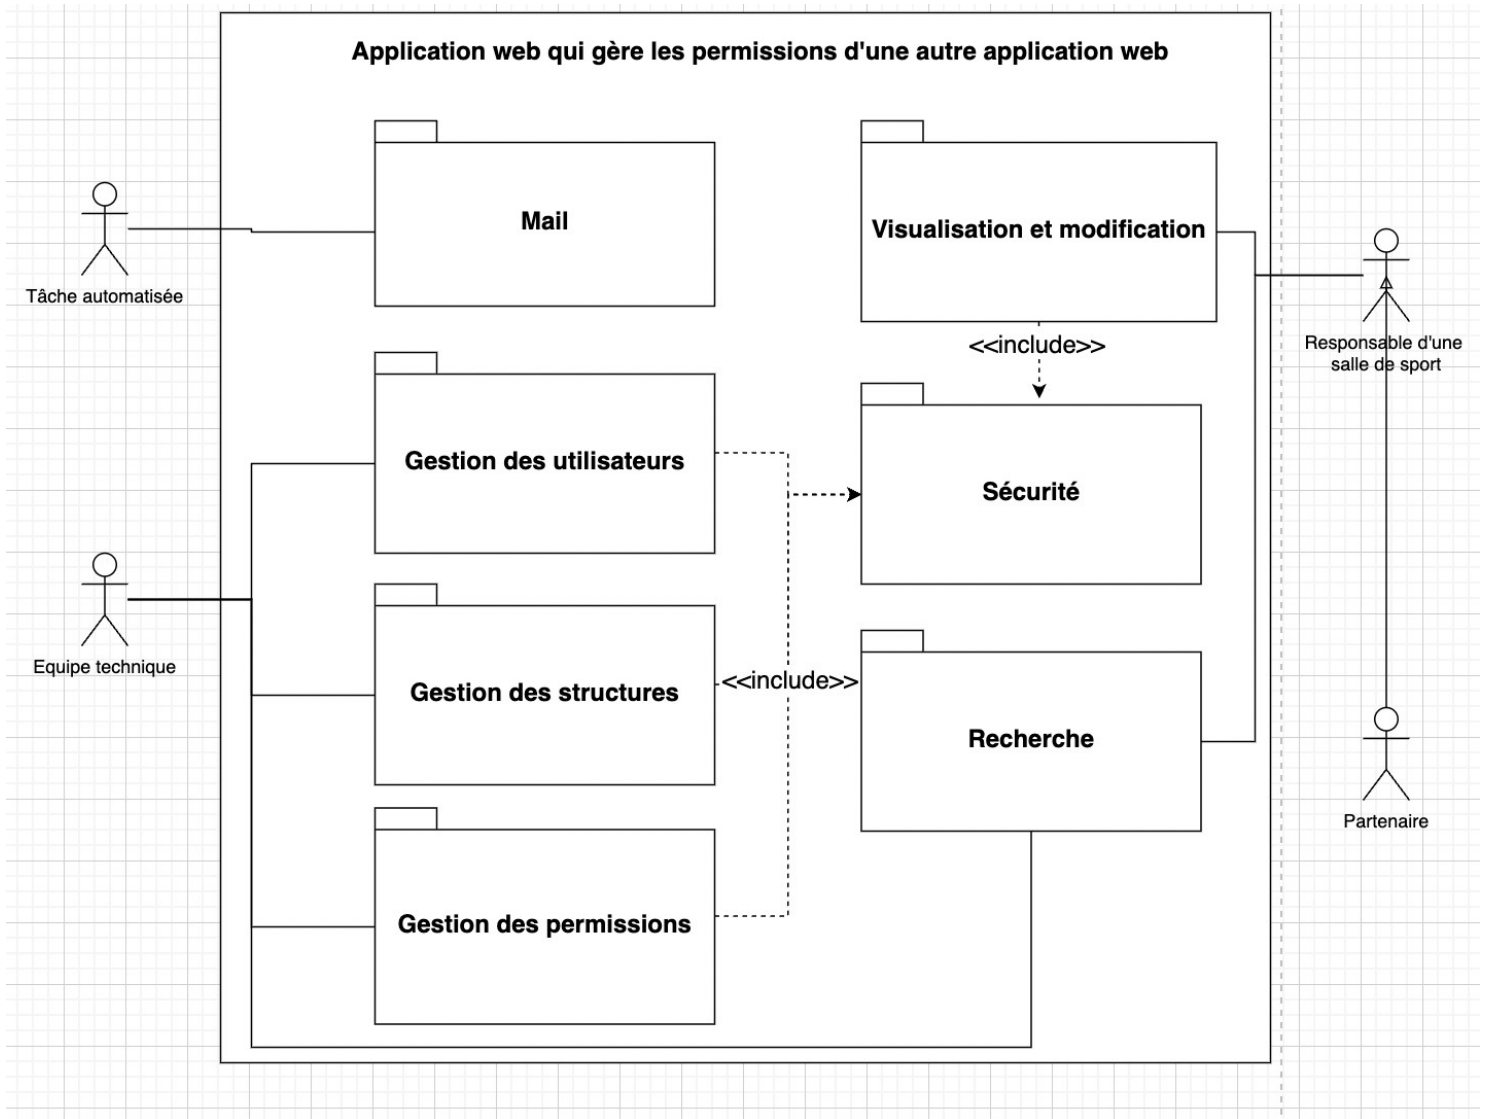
Application web qui gère les permissions d'une autre application web

Tâche automatisée

Mail

Visualisation et modification

Responsable d'une salle de sport

<<include>>

Gestion des utilisateurs

Sécurité

Equipe technique

Gestion des structures

<<include>>

Recherche

Partenaire

Gestion des permissions